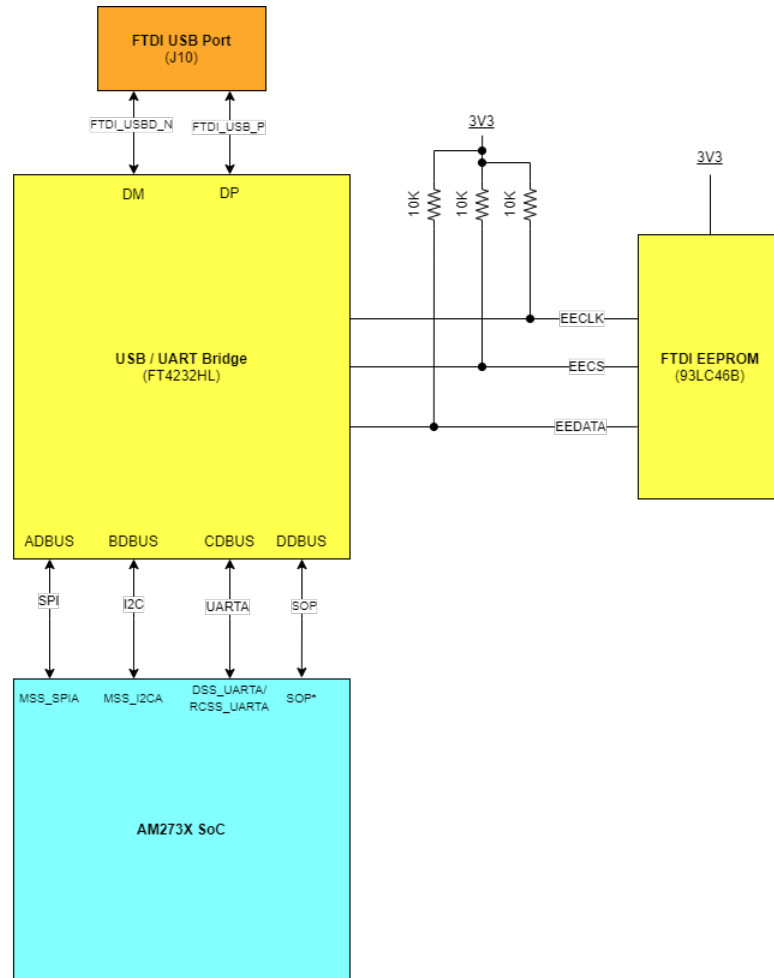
FTDI USB Port
(J10)

FTDI_USBD_N
FTDI_USB_P

DM
DP

3V3
10K
10K
10K

3V3

USB / UART Bridge
(FT4232HL)

EECLK
EECS
EEDATA

FTDI EEPROM
(93LC46B)

ADBUS
BDBUS
CDBUS
DDBUS

SPI
I2C
UARTA
SOP

MSS_SPIA
MSS_I2CA
DSS_UARTA/
RCSS_UARTA
SOP*

AM273X SoC